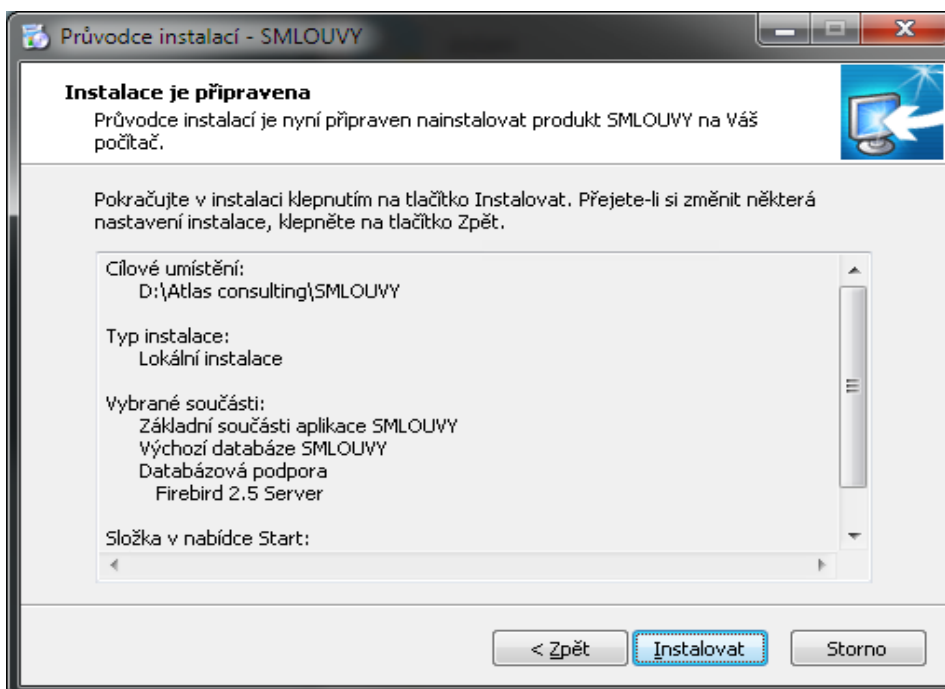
Průvodce instalací - SMLOUVY

Instalace je připravena
Průvodce instalací je nyní připraven nainstalovat produkt SMLOUVY na Váš počítač.

Pokračujte v instalaci klepnutím na tlačítko Instalovat. Přejete-li si změnit některá nastavení instalace, klepněte na tlačítko Zpět.

Cílové umístění:
D:\Atlas consulting\SMLOUVY

Typ instalace:
Lokální instalace

Vybrané součásti:
Základní součásti aplikace SMLOUVY
Výchozí databáze SMLOUVY
Databázová podpora
Firebird 2.5 Server

Složka v nabídce Start:

< Zpět
Instalovat
Storno